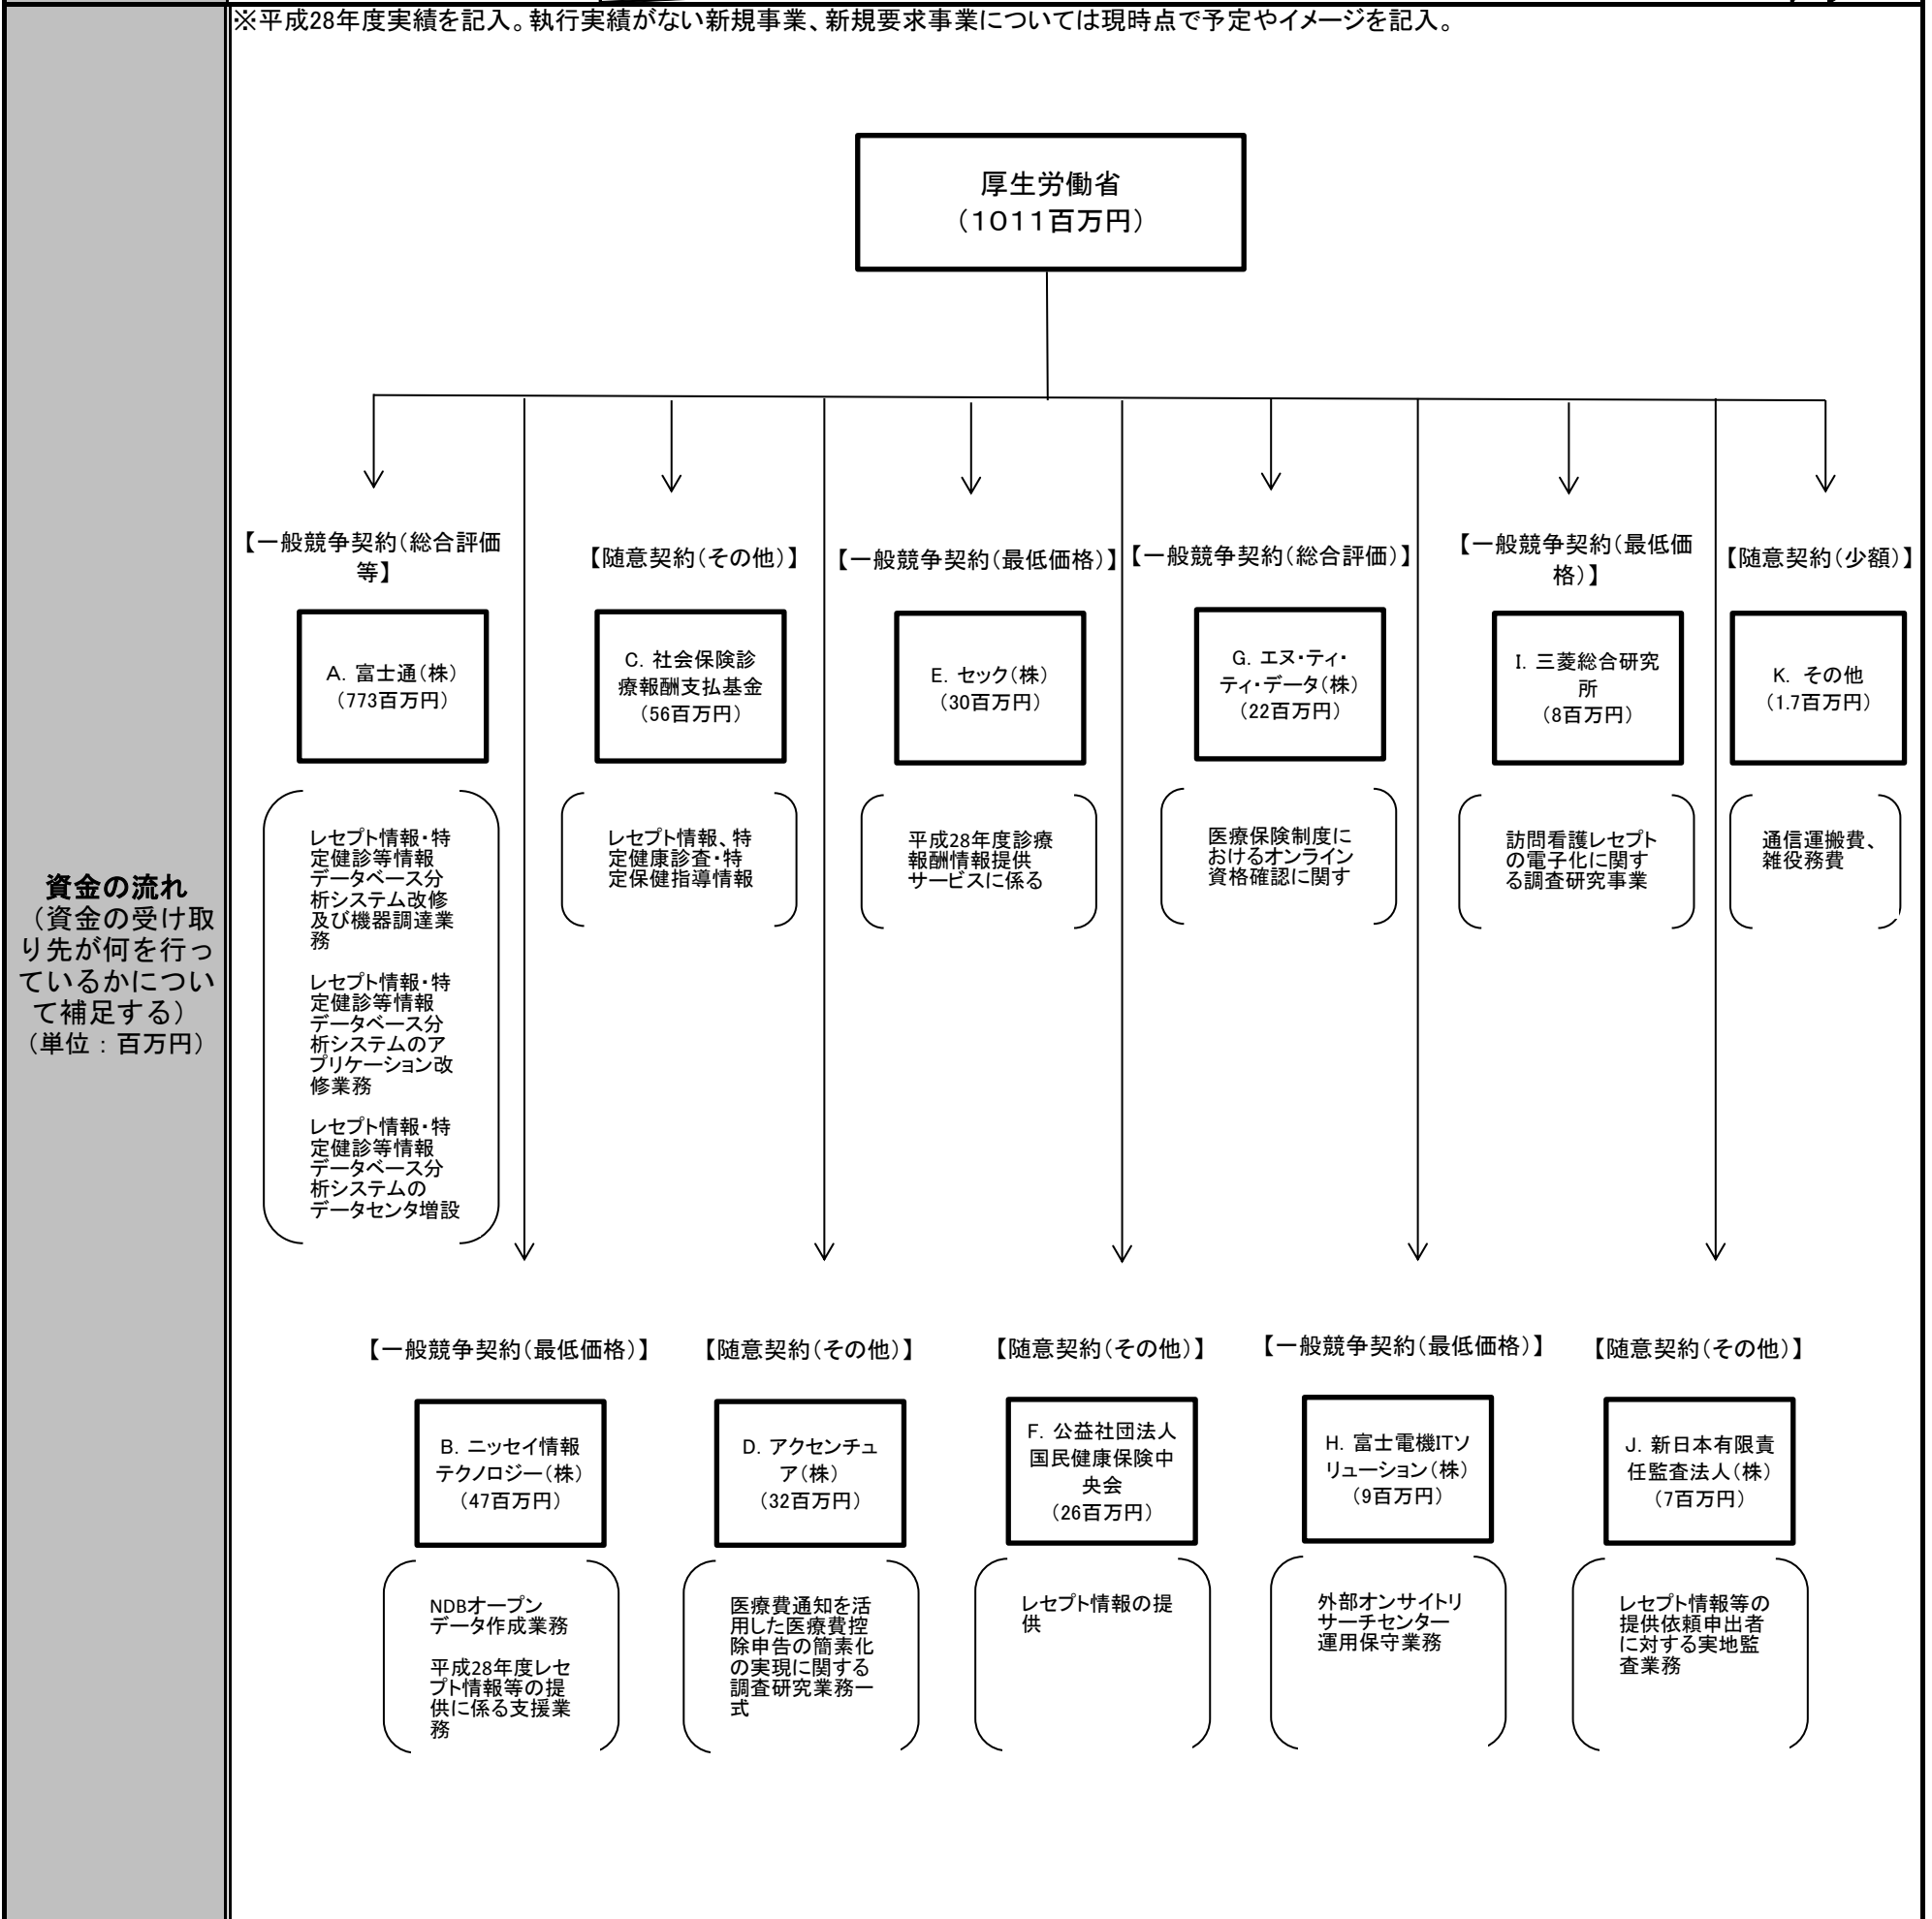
資金の流れ
（資金の受け取り先が何を行っているかについて補足する）
（単位：百万円）

※平成28年度実績を記入。執行実績がない新規事業、新規要求事業については現時点で予定やイメージを記入。

厚生労働省
（1011百万円）

【一般競争契約（総合評価等】
A. 富士通（株）
（773百万円）
レセプト情報・特定健診等情報データベース分析システム改修及び機器調達業務
レセプト情報・特定健診等情報データベース分析システムのアプリケーション改修業務
レセプト情報・特定健診等情報データベース分析システムのデータセンタ増設

【随意契約（その他）】
C. 社会保険診療報酬支払基金
（56百万円）
レセプト情報、特定健康診査・特定保健指導情報

【一般競争契約（最低価格）】
E. セック（株）
（30百万円）
平成28年度診療報酬情報提供サービスに係る

【一般競争契約（総合評価）】
G. エヌ・ティ・ティ・データ（株）
（22百万円）
医療保険制度におけるオンライン資格確認に関す

【一般競争契約（最低価格）】
I. 三菱総合研究所
（8百万円）
訪問看護レセプトの電子化に関する調査研究事業

【随意契約（少額）】
K. その他
（1.7百万円）
通信運搬費、雑役務費

【一般競争契約（最低価格）】
B. ニッセイ情報テクノロジー（株）
（47百万円）
NDBオープンデータ作成業務
平成28年度レセプト情報等の提供に係る支援業務

【随意契約（その他）】
D. アクセンチュア（株）
（32百万円）
医療費通知を活用した医療費控除申告の簡素化の実現に関する調査研究業務一式

【随意契約（その他）】
F. 公益社団法人国民健康保険中央会
（26百万円）
レセプト情報の提供

【一般競争契約（最低価格）】
H. 富士電機ITソリューション（株）
（9百万円）
外部オンサイトリサーチセンター運用保守業務

【随意契約（その他）】
J. 新日本有限責任監査法人（株）
（7百万円）
レセプト情報等の提供依頼申出者に対する実地監査業務